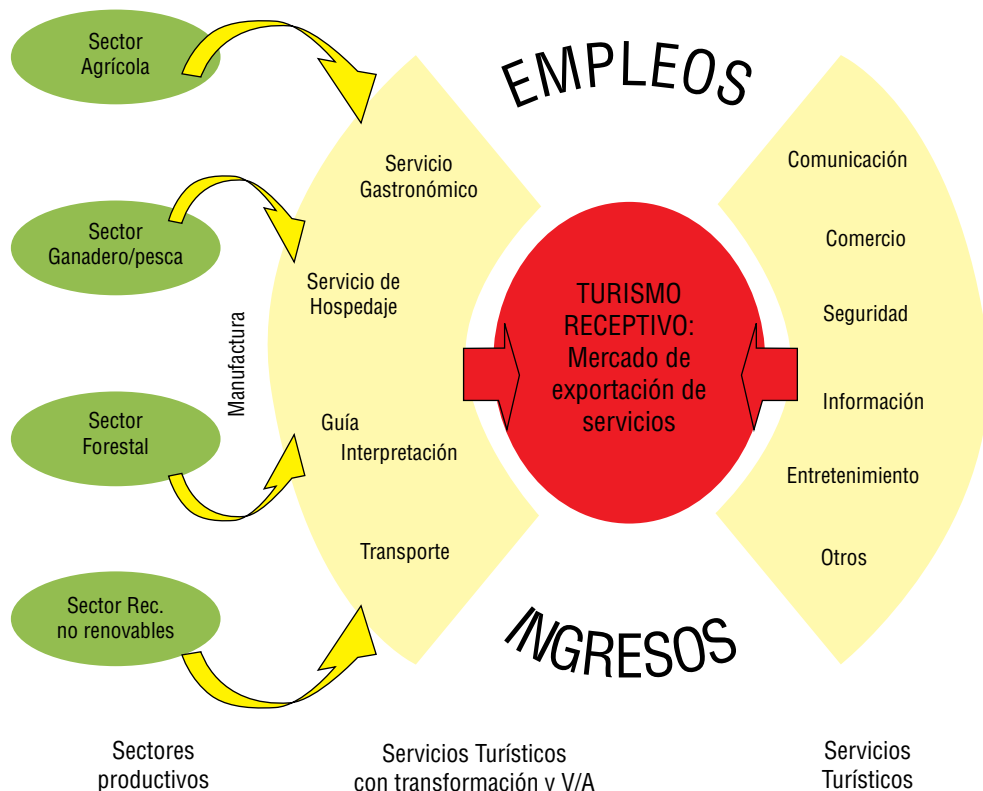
Sector Agrícola

Sector Ganadero/pesca

Sector Forestal

Sector Rec. no renovables

Manufactura

EMPLEOS

Servicio Gastronómico

Servicio de Hospedaje

Guía Interpretación

Transporte

TURISMO RECEPTIVO: Mercado de exportación de servicios

Comunicación

Comercio

Seguridad

Información

Entretenimiento

Otros

INGRESOS

Sectores productivos

Servicios Turísticos con transformación y V/A

Servicios Turísticos